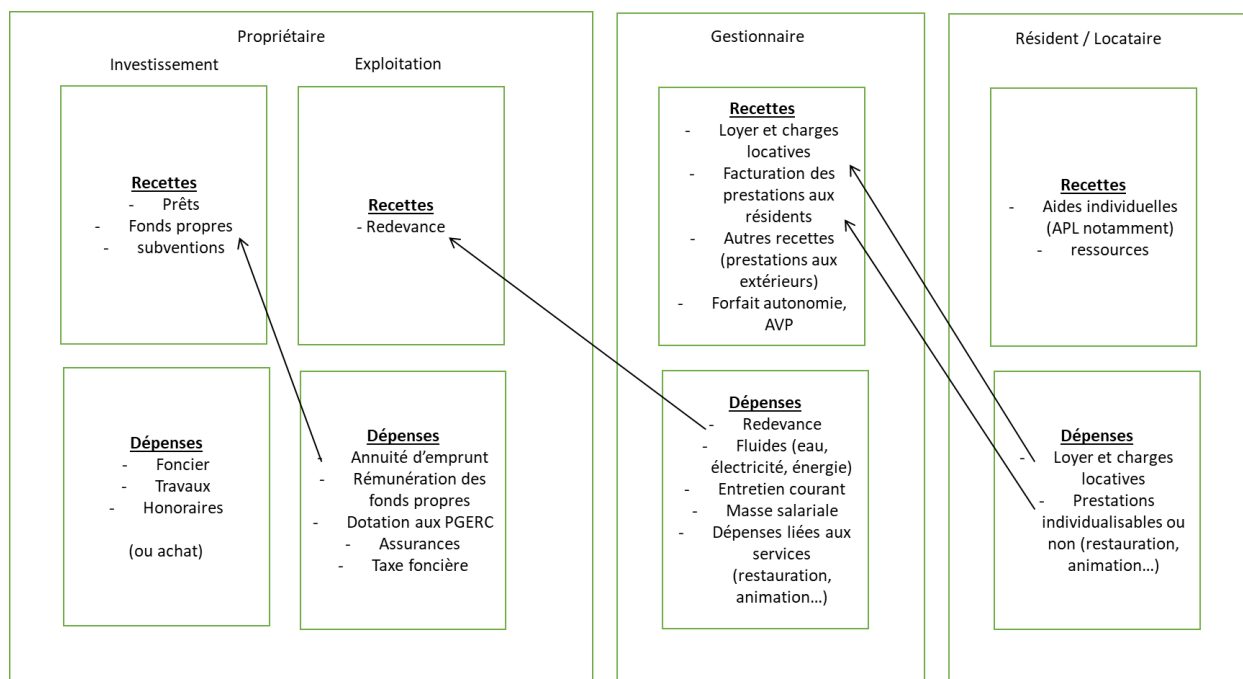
Propriétaire

Investissement

Recettes
- Prêts
- Fonds propres
- subventions

Dépenses
- Foncier
- Travaux
- Honoraires

(ou achat)

Exploitation

Recettes
- Redevance

Dépenses
- Annuité d'emprunt
- Rémunération des fonds propres
- Dotation aux PGERC
- Assurances
- Taxe foncière

Gestionnaire

Recettes
- Loyer et charges locatives
- Facturation des prestations aux résidents
- Autres recettes (prestations aux extérieurs)
- Forfait autonomie, AVP

Dépenses
- Redevance
- Fluides (eau, électricité, énergie)
- Entretien courant
- Masse salariale
- Dépenses liées aux services (restauration, animation…)

Résident / Locataire

Recettes
- Aides individuelles (APL notamment)
- ressources

Dépenses
- Loyer et charges locatives
- Prestations individualisables ou non (restauration, animation…)